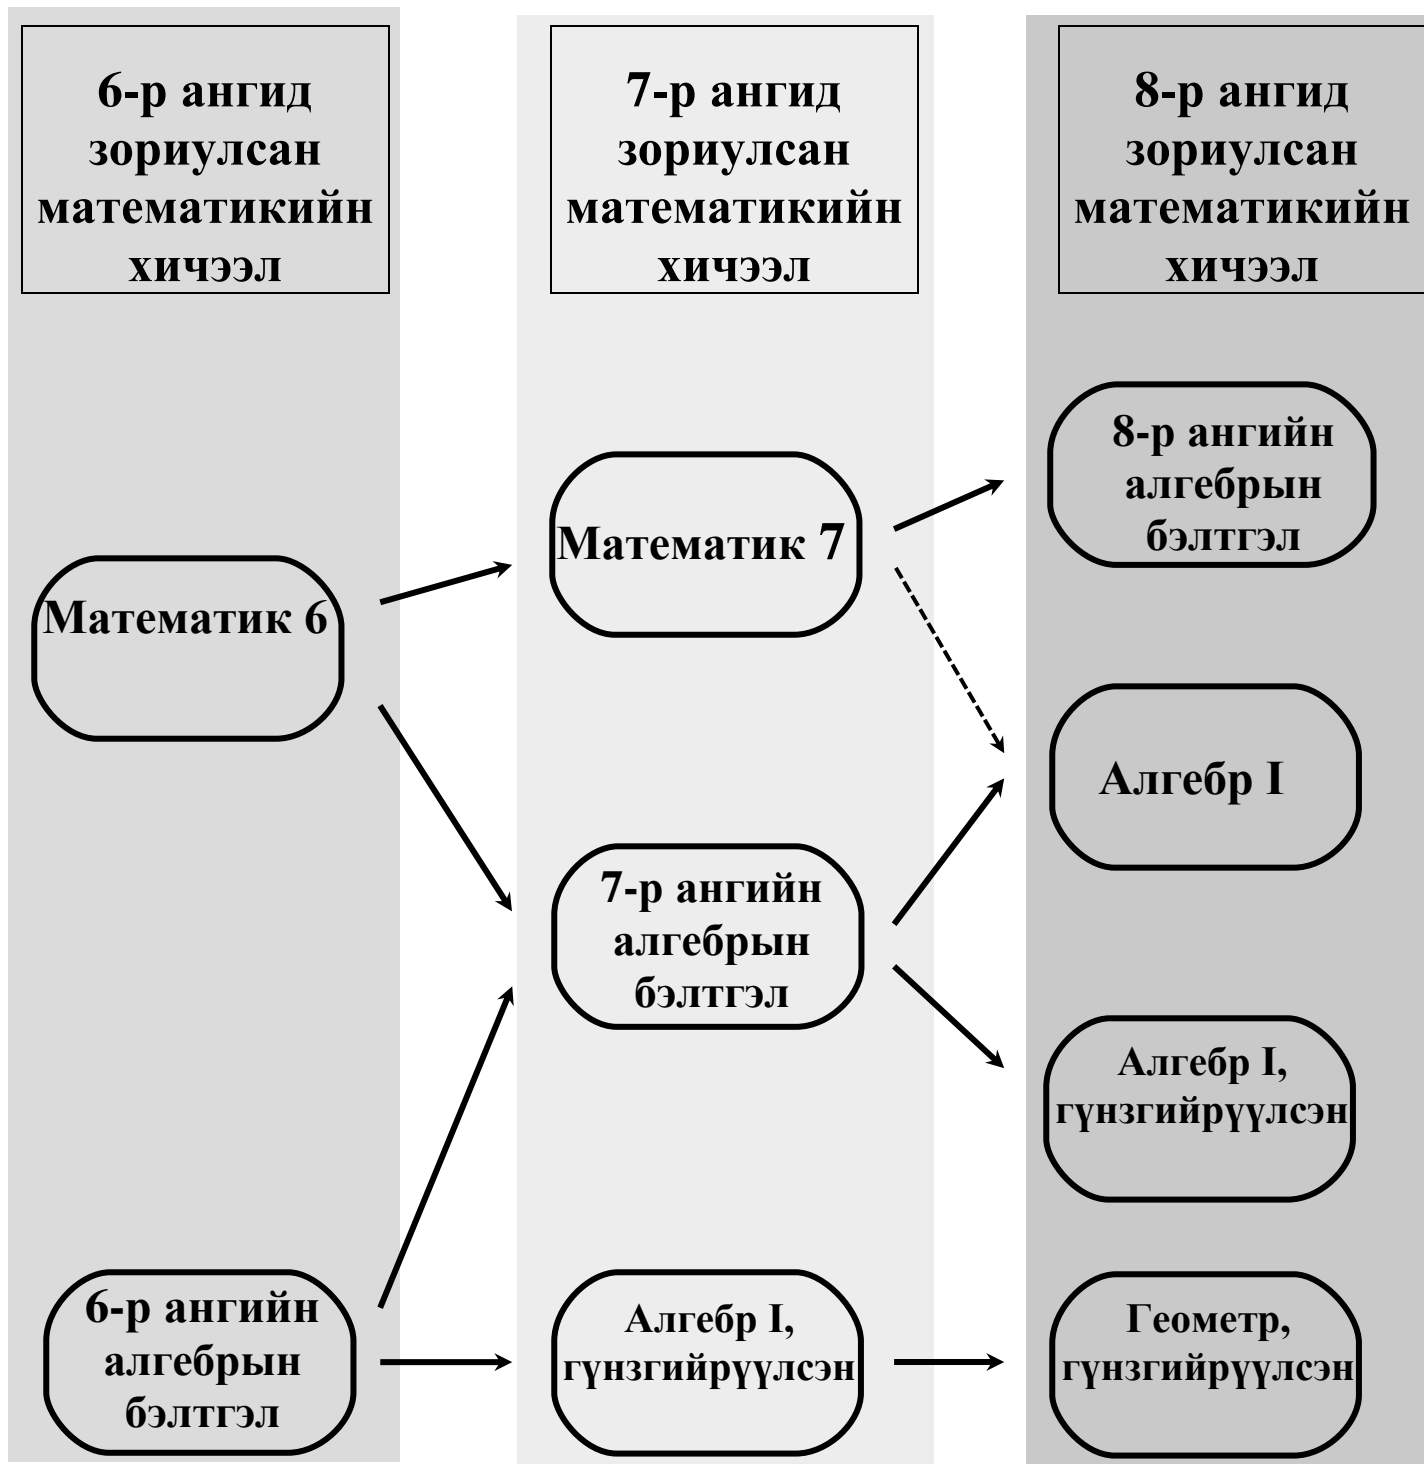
6-р ангид зориулсан математикийн хичээл

Математик 6

6-р ангийн алгебрын бэлтгэл

7-р ангид зориулсан математикийн хичээл

Математик 7

7-р ангийн алгебрын бэлтгэл

Алгебр I, гүнзгийрүүлсэн

8-р ангид зориулсан математикийн хичээл

8-р ангийн алгебрын бэлтгэл

Алгебр I

Алгебр I, гүнзгийрүүлсэн

Геометр, гүнзгийрүүлсэн